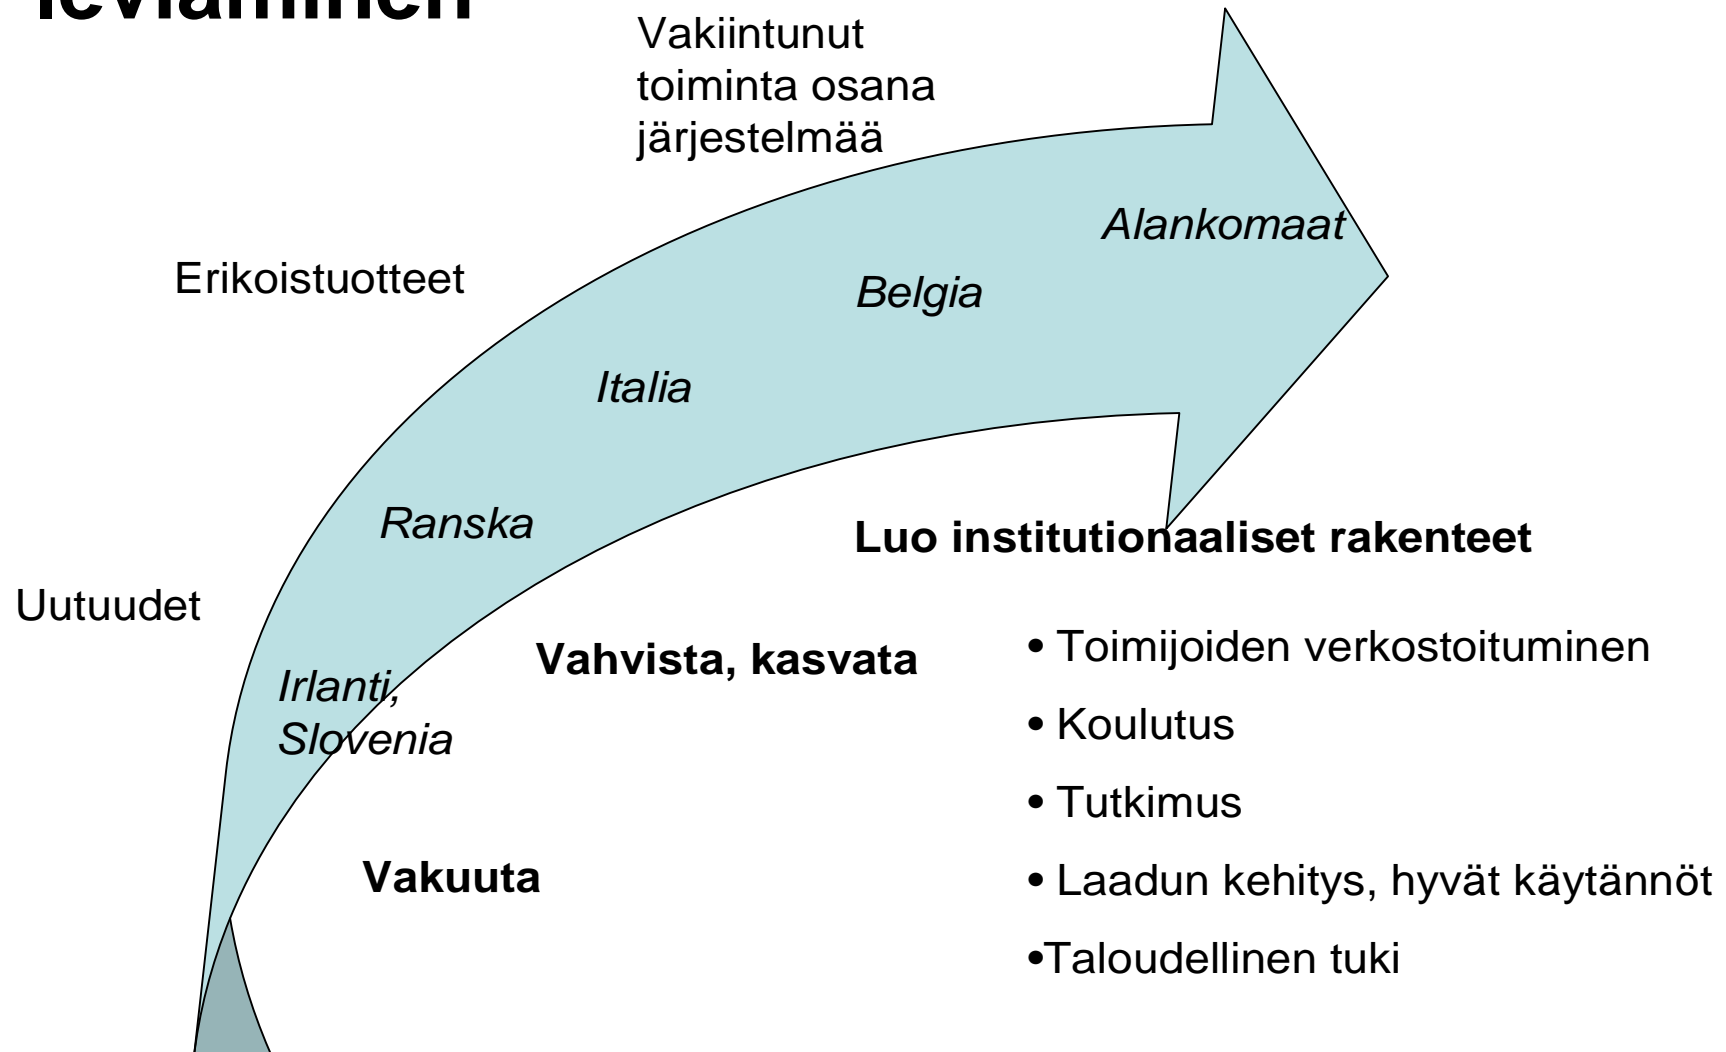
leviäminen

Vakiintunut toiminta osana järjestelmää

Erikoistuotteet

Alankomaat

Belgia

Italia

Ranska

Luo institutionaaliset rakenteet

Uutuudet

Vahvista, kasvata

Irlanti, Slovenia

• Toimijoiden verkostoituminen

• Koulutus

• Tutkimus

Vakuuta

• Laadun kehitys, hyvät käytännöt

•Taloudellinen tuki